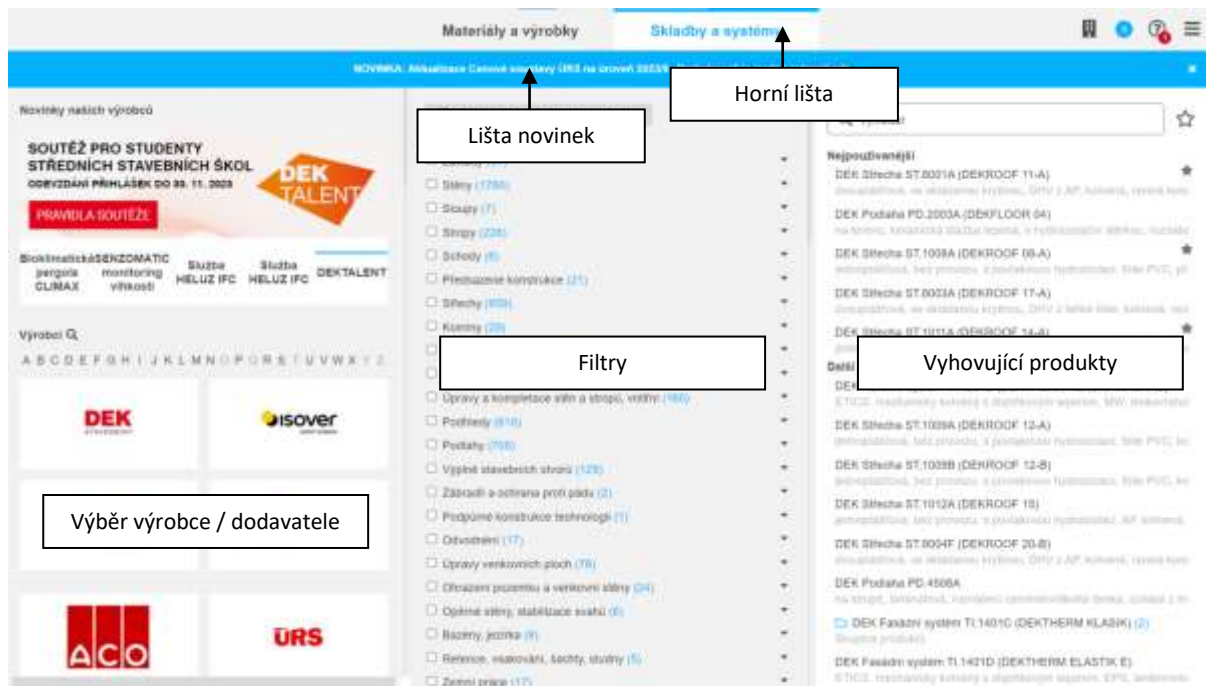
Materiály a výrobky

Skladby a systémy

Horní lišta

NOVINKA: Aktualizace Cenové soustavy ÚRS na úroveň 2023/II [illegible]

Lišta novinek

Novinky našich výrobců

SOUTĚŽ PRO STUDENTY STŘEDNÍCH STAVEBNÍCH ŠKOL

ODEVZDÁNÍ PŘIHLÁŠEK DO 30. 11. 2023

DEK TALENT

PRAVIDLA SOUTĚŽE

Bioklimatická pergola CLIMAX

SENZOMATIC monitoring vlhkosti

Služba HELUZ IFC

Služba HELUZ IFC

DEKTALENT

Výrobci

A B C D E F G H I J K L M N O P Q R S T U V W X Y Z

DEK

isover

Výběr výrobce / dodavatele

ACO

ÚRS

☐ Zdivo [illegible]
☐ Stěny (1785)
☐ Sloupy (7)
☐ Stropy (228)
☐ Schody (6)
☐ Předsazené konstrukce (21)
☐ Střechy (609)
☐ Komíny (28)

Filtry

☐ Úpravy a kompletace stěn a stropů, vnitřní (160)
☐ Podhledy (616)
☐ Podlahy (708)
☐ Výplně stavebních otvorů (129)
☐ Zábradlí a ochrana proti pádu (2)
☐ Podpůrné konstrukce technologií (1)
☐ Odvodnění (17)
☐ Úpravy venkovních ploch (78)
☐ Oplocení pozemku a venkovní stěny (24)
☐ Opěrné stěny, stabilizace svahů (6)
☐ Bazény, jezírka (9)
☐ Retence, vsakování, šachty, studny (5)
☐ Zemní práce (17)

Vyhledat

Nejpoužívanější

DEK Střecha ST.8001A (DEKROOF 11-A)
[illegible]

DEK Podlaha PD.2003A (DEKFLOOR 04)
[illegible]

DEK Střecha ST.1008A (DEKROOF 08-A)
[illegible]

DEK Střecha ST.8003A (DEKROOF 17-A)
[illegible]

DEK Střecha ST.1011A (DEKROOF 14-A)

Další

Vyhovující produkty

DEK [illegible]
ETICS, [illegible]

DEK Střecha ST.1009A (DEKROOF 12-A)
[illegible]

DEK Střecha ST.1009B (DEKROOF 12-B)
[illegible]

DEK Střecha ST.1012A (DEKROOF 15)
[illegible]

DEK Střecha ST.8004F (DEKROOF 20-B)
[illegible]

DEK Podlaha PD.4506A
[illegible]

DEK Fasádní systém TI.1401C (DEKTHERM KLASIK) (2)
Skupina produktů

DEK Fasádní systém TI.1421D (DEKTHERM ELASTIK E)
ETICS, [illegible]